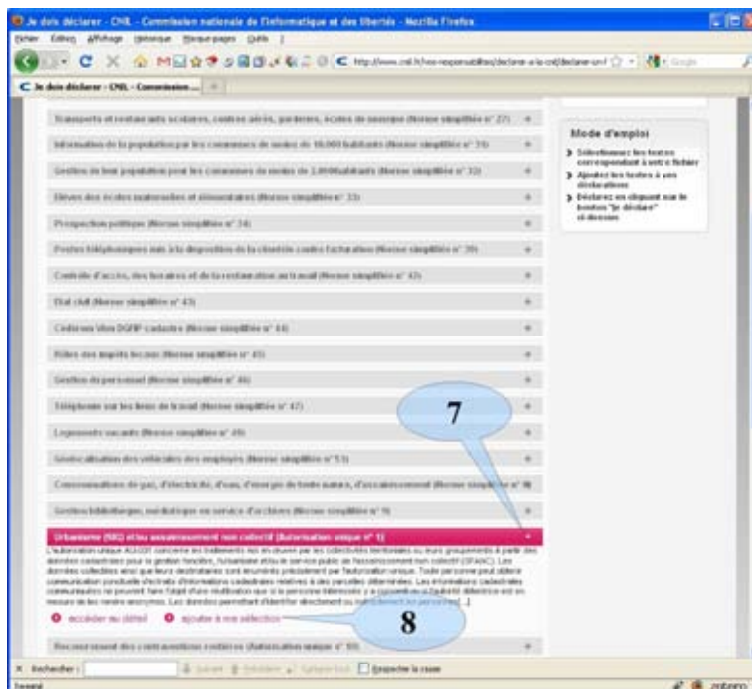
Je dois déclarer - CNIL - Commission nationale de l'informatique et des libertés - Mozilla Firefox

Fichier Édition Affichage Historique Marque-pages Outils ?

http://www.cnil.fr/vos-responsabilites/declarer-a-la-cnil/declarer-un-f

Je dois déclarer - CNIL - Commission ...

Transports et restaurants scolaires, centres aérés, garderies, écoles de musique (Norme simplifiée n° 27) +

Information de la population par les communes de moins de 10.000 habitants (Norme simplifiée n° 31) +

Gestion de leur population pour les communes de moins de 2.000 habitants (Norme simplifiée n° 32) +

Élèves des écoles maternelles et élémentaires (Norme simplifiée n° 33) +

Prospection politique (Norme simplifiée n° 34) +

Postes téléphoniques mis à la disposition de la clientèle contre facturation (Norme simplifiée n° 39) +

Contrôle d'accès, des horaires et de la restauration au travail (Norme simplifiée n° 42) +

État civil (Norme simplifiée n° 43) +

Cédéroms Vitrn DGFIP cadastre (Norme simplifiée n° 44) +

Rôles des impôts locaux (Norme simplifiée n° 45) +

Gestion du personnel (Norme simplifiée n° 46) +

Téléphonie sur les lieux de travail (Norme simplifiée n° 47) +

Logements vacants (Norme simplifiée n° 49) +

Géolocalisation des véhicules des employés (Norme simplifiée n° 51) +

Consommations de gaz, d'électricité, d'eau, d'énergie de toute nature, d'assainissement (Norme simplifiée n° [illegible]) +

Gestion bibliothèques, médiathèques ou service d'archives (Norme simplifiée n° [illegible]) +

Urbanisme (SIG) et/ou assainissement non collectif (Autorisation unique n° 1) -

L'autorisation unique AU-001 concerne les traitements mis en œuvre par les collectivités territoriales ou leurs groupements à partir des données cadastrales pour la gestion foncière, l'urbanisme et/ou le service public de l'assainissement non collectif (SPANC). Les données collectées ainsi que leurs destinataires sont énumérés précisément par l'autorisation unique. Toute personne peut obtenir communication ponctuelle d'extraits d'informations cadastrales relatives à des parcelles déterminées. Les informations cadastrales communiquées ne peuvent faire l'objet d'une réutilisation que si la personne intéressée y a consenti ou si l'utilité délivrée est en mesure de les rendre anonymes. Les données permettant d'identifier directement ou indirectement les personnes [...]

accéder au détail ajouter à ma sélection

Recensement des contraventions routières (Autorisation unique n° 10) +

Mode d'emploi

Sélectionnez les textes correspondant à votre fichier

Ajoutez les textes à vos déclarations

Déclarez en cliquant sur le bouton "je déclare" ci-dessous

7

8

Rechercher : Suivant Précédent Surligner tout Respecter la casse

Terminé